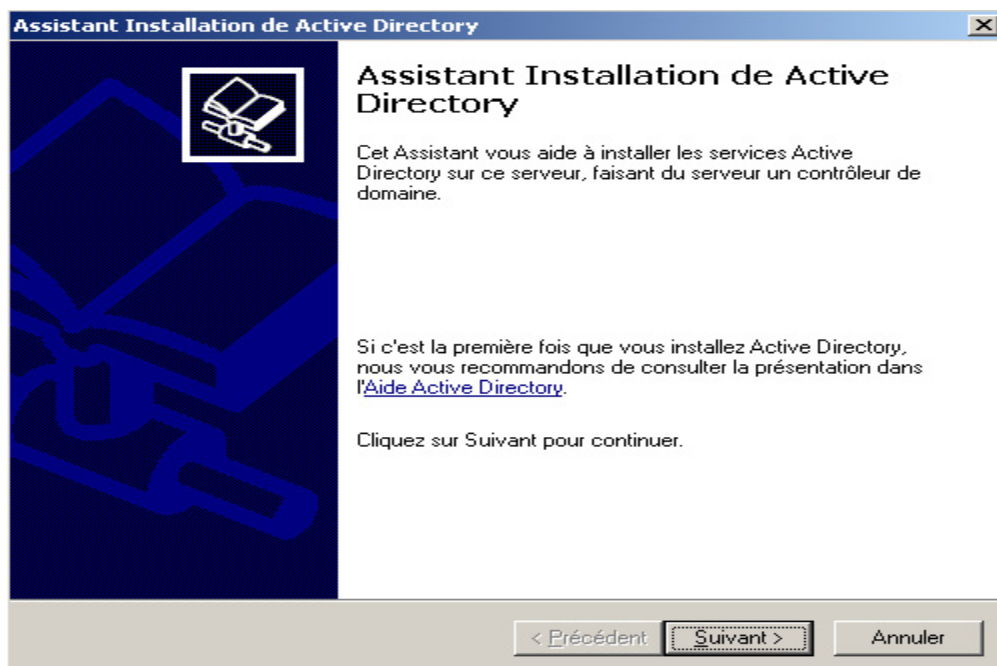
Assistant Installation de Active Directory

Assistant Installation de Active Directory

Cet Assistant vous aide à installer les services Active Directory sur ce serveur, faisant du serveur un contrôleur de domaine.

Si c'est la première fois que vous installez Active Directory, nous vous recommandons de consulter la présentation dans l'Aide Active Directory.

Cliquez sur Suivant pour continuer.

< Précédent | Suivant > | Annuler